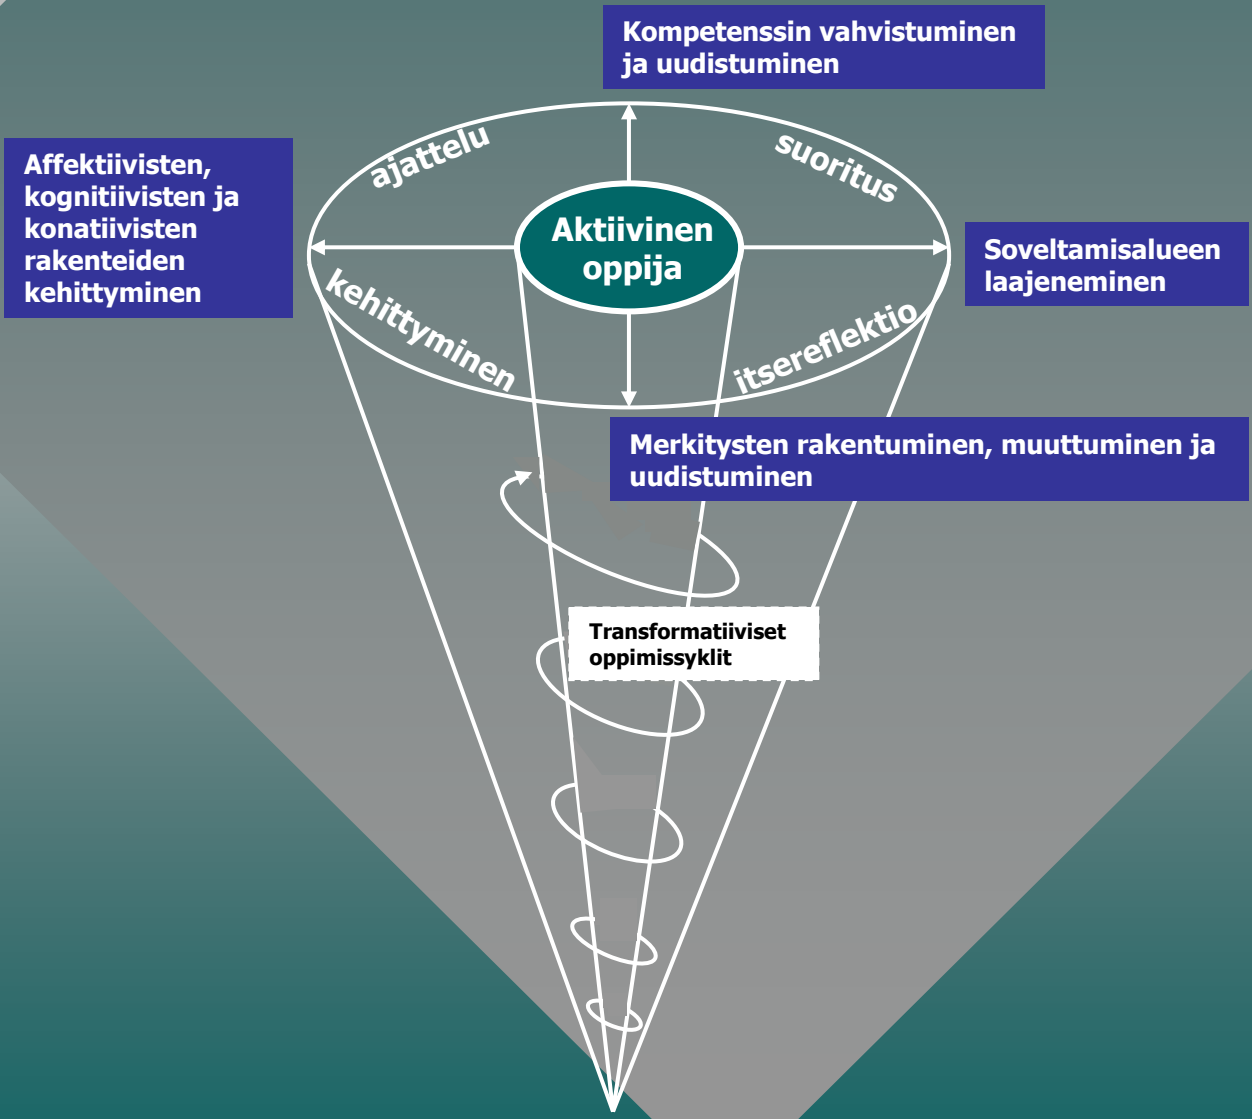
Kompetenssin vahvistuminen ja uudistuminen

Affektiivisten, kognitiivisten ja konatiivisten rakenteiden kehittyminen

ajattelu

suoritus

Aktiivinen oppija

Soveltamisalueen laajeneminen

kehittyminen

itsereflektio

Merkitysten rakentuminen, muuttuminen ja uudistuminen

Transformatiiviset oppimissyklit